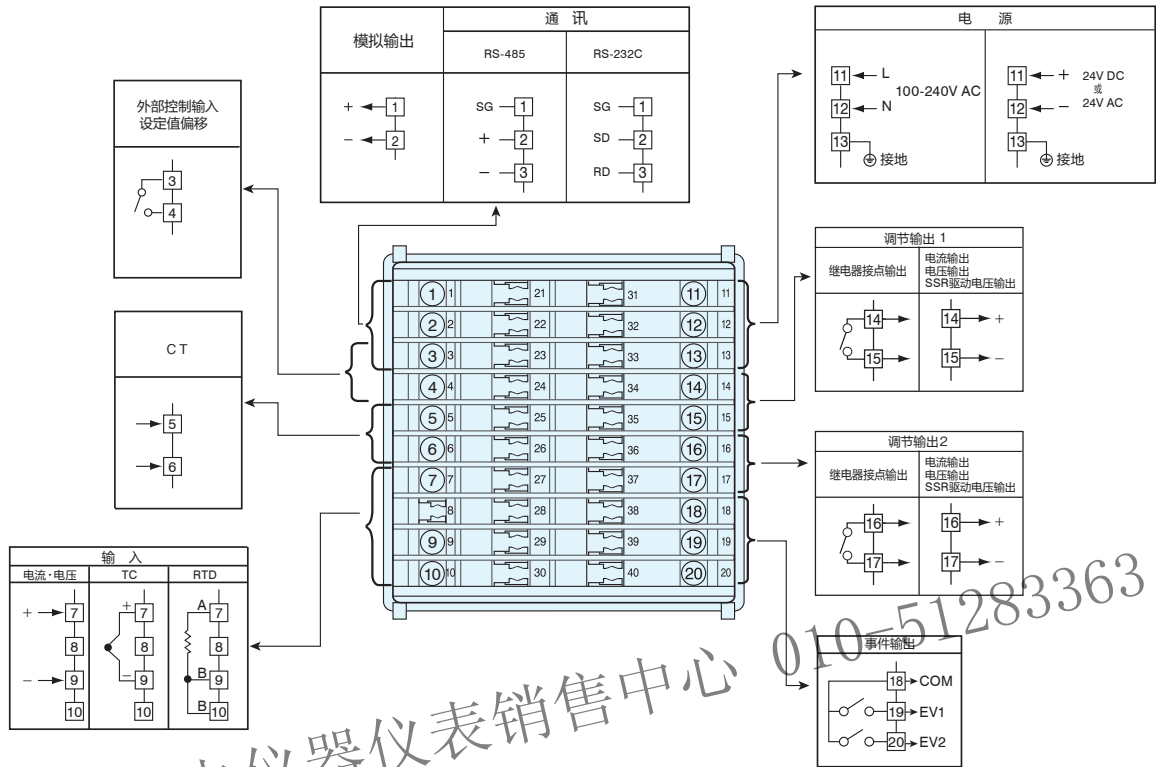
模拟输出

通 讯

RS-485

RS-232C

+ 1
− 2

SG 1
+ 2
− 3

SG 1
SD 2
RD 3

电 源

11 L
12 N
100-240V AC
13
接地

11 +
12 −
24V DC
或
24V AC
13
接地

外部控制输入
设定值偏移

3
4

CT

5
6

调节输出 1

继电器接点输出

电流输出
电压输出
SSR驱动电压输出

14
15

14 +
15 −

调节输出2

继电器接点输出

电流输出
电压输出
SSR驱动电压输出

16
17

16 +
17 −

1 1 21 31 11 11
2 2 22 32 12 12
3 3 23 33 13 13
4 4 24 34 14 14
5 5 25 35 15 15
6 6 26 36 16 16
7 7 27 37 17 17
8 28 38 18 18
9 9 29 39 19 19
10 10 30 40 20 20

输 入

| 电流·电压 | TC | RTD |
|---|---|---|
| + 7 | + 7 | A 7 |
| 8 | 8 | 8 |
| − 9 | − 9 | B 9 |
| 10 | 10 | B 10 |

事件输出

18 COM
19 EV1
20 EV2

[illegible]仪器仪表销售中心 010-51283363